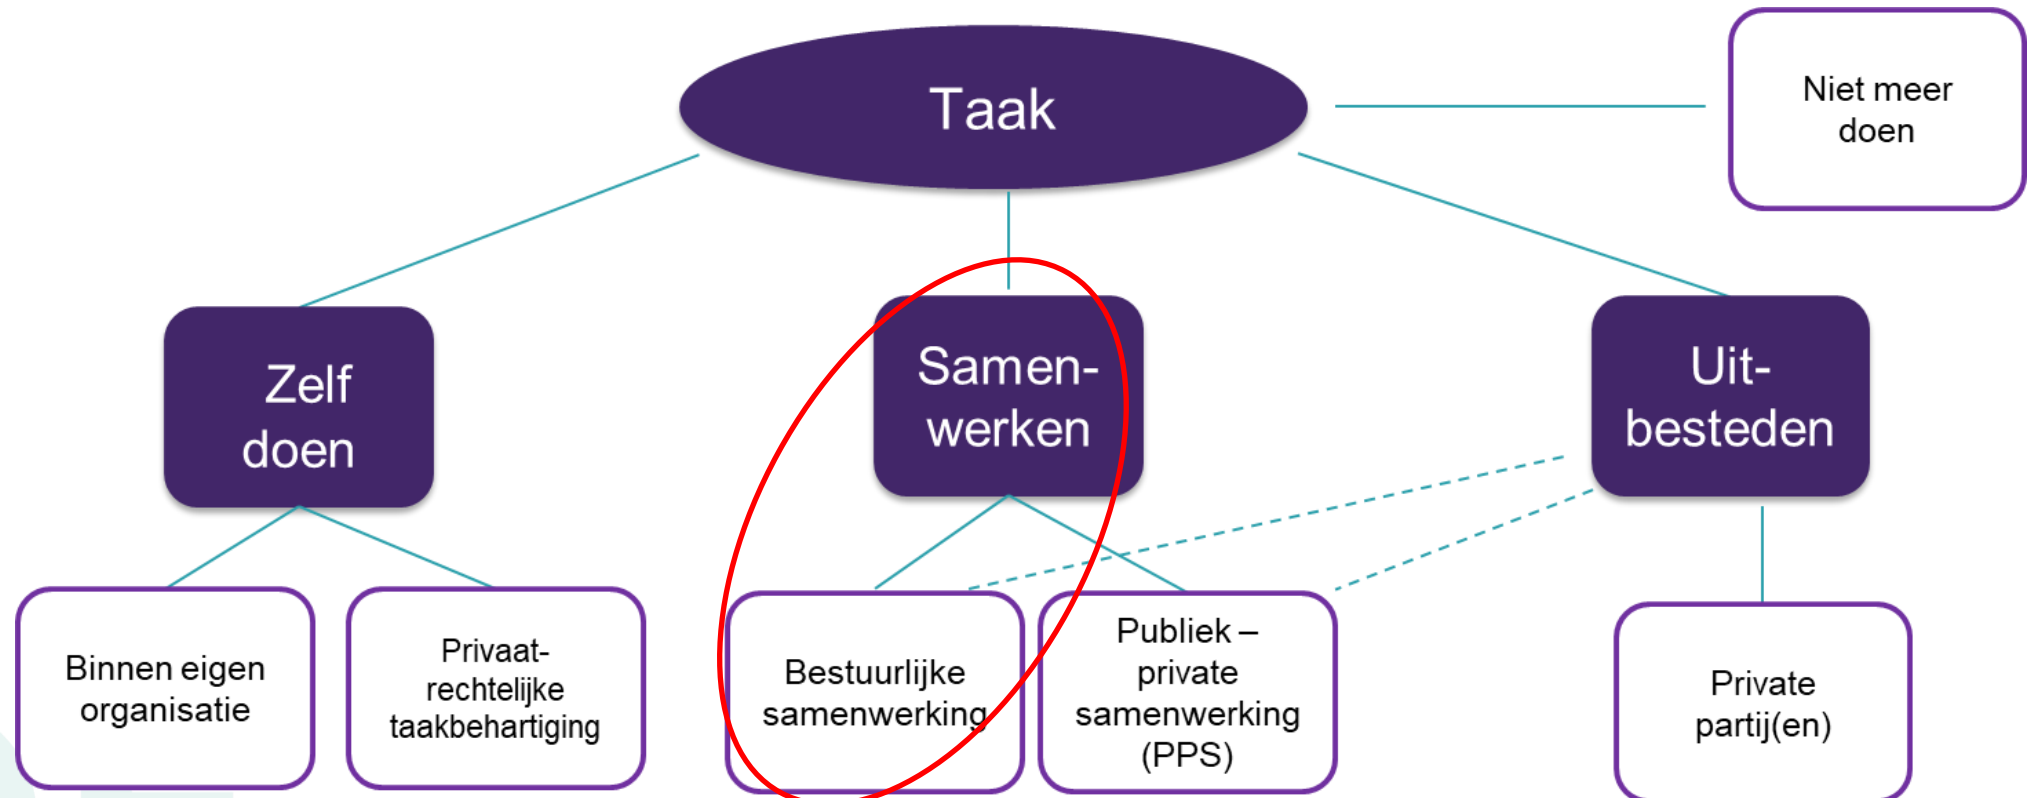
Taak

Niet meer doen

Zelf doen

Samenwerken

Uitbesteden

Binnen eigen organisatie

Privaatrechtelijke taakbehartiging

Bestuurlijke samenwerking

Publiek – private samenwerking (PPS)

Private partij(en)